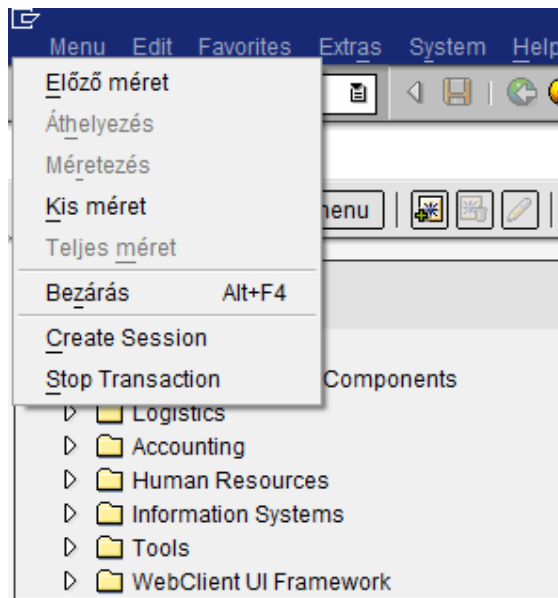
Menu Edit Favorites Extras System Help

Előző méret
Áthelyezés
Méretezés
Kis méret
Teljes méret
Bezárás Alt+F4
Create Session
Stop Transaction

menu

Components
Logistics
Accounting
Human Resources
Information Systems
Tools
WebClient UI Framework